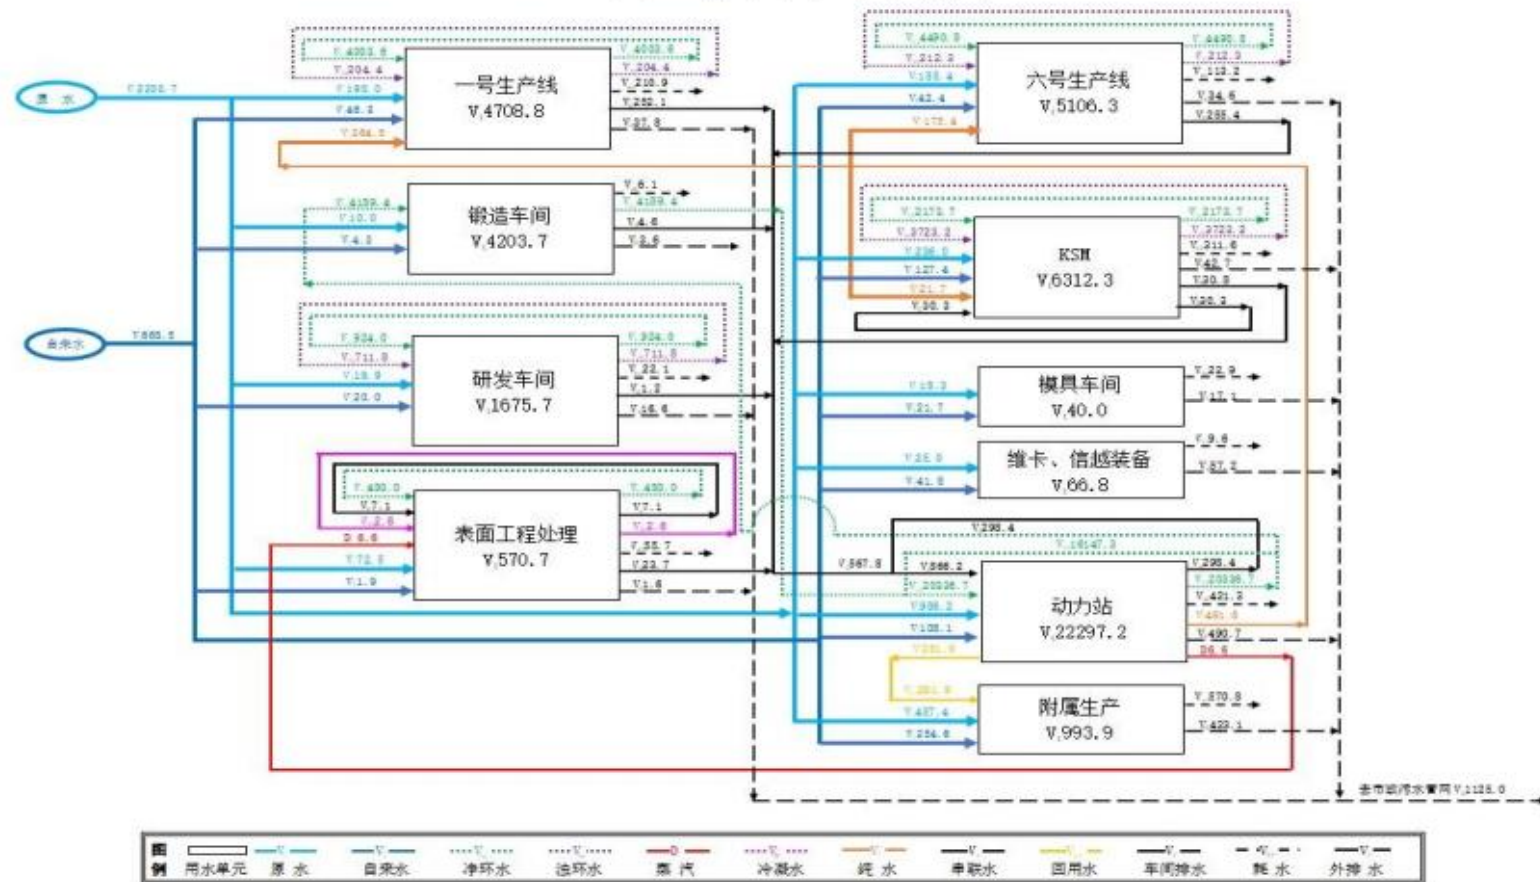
原 水
V2203.7
自来水
V665.5

V4003.6
V204.4
V190.0
V48.3
V204.0
一号生产线
V4708.8
V4003.6
V204.4
V210.2
V282.1
V27.8

V6.1
V4189.4
V10.0
V4.3
锻造车间
V4203.7
V4189.4
V4.6
V3.6

V924.0
V711.8
V19.9
V20.0
研发车间
V1675.7
V924.0
V711.8
V22.1
V1.2
V16.6

V430.0
V7.1
V2.6
D6.6
V72.3
V1.9
表面工程处理
V570.7
V430.0
V7.1
V2.6
V55.7
V23.7
V1.6

V4490.3
V212.2
V155.4
V42.4
V172.4
六号生产线
V5106.3
V4490.3
V212.2
V112.2
V34.6
V285.4

V2172.7
V3723.2
V296.0
V127.4
V21.7
V90.2
KSM
V6312.3
V2172.7
V3723.2
V211.6
V42.7
V30.8
V90.2

V18.3
V21.7
模具车间
V40.0
V22.9
V17.1

V25.0
V41.8
维卡、信越装备
V66.8
V9.6
V57.2

V298.4
V16147.3
V567.8
V566.2
V20036.7
V938.2
V108.1
V281.9
动力站
V22297.2
V298.4
V20036.7
V421.3
V481.6
V490.7
D6.6

V281.9
V437.4
V254.6
附属生产
V993.9
V570.8
V422.1

去市政污水管网 V1125.0

图例 用水单元 原 水 自来水 净环水 浊环水 蒸 汽 冷凝水 纯 水 串联水 回用水 车间排水 耗 水 外排 水